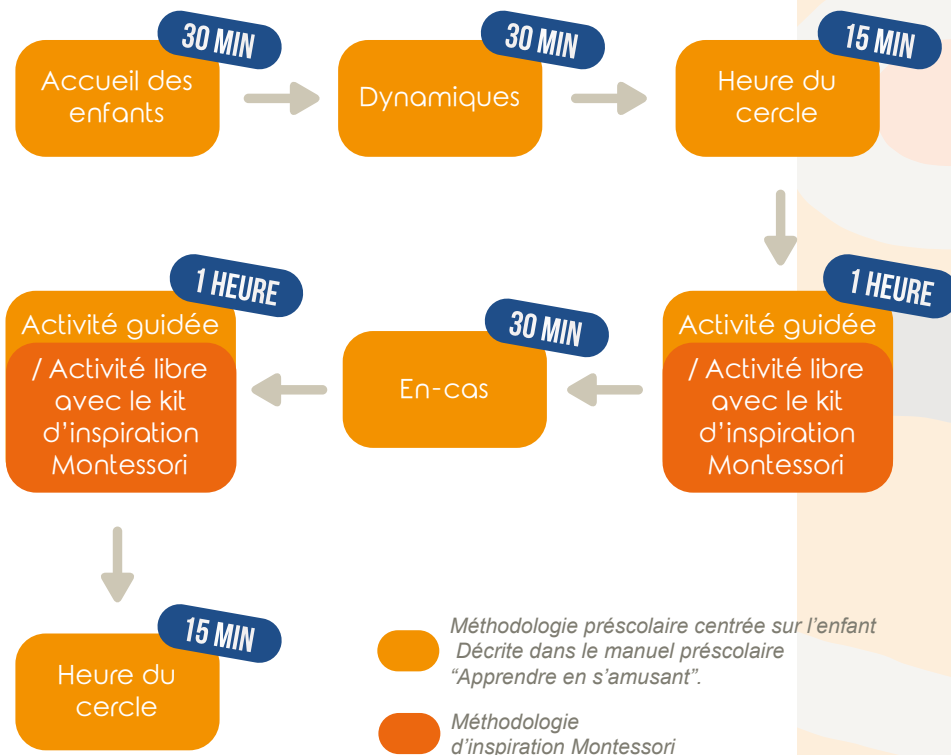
30 MIN
Accueil des enfants

30 MIN
Dynamiques

15 MIN
Heure du cercle

1 HEURE
Activité guidée / Activité libre avec le kit d’inspiration Montessori

30 MIN
En-cas

1 HEURE
Activité guidée / Activité libre avec le kit d’inspiration Montessori

15 MIN
Heure du cercle

Méthodologie préscolaire centrée sur l’enfant Décrite dans le manuel préscolaire “Apprendre en s’amusant”.

Méthodologie d’inspiration Montessori